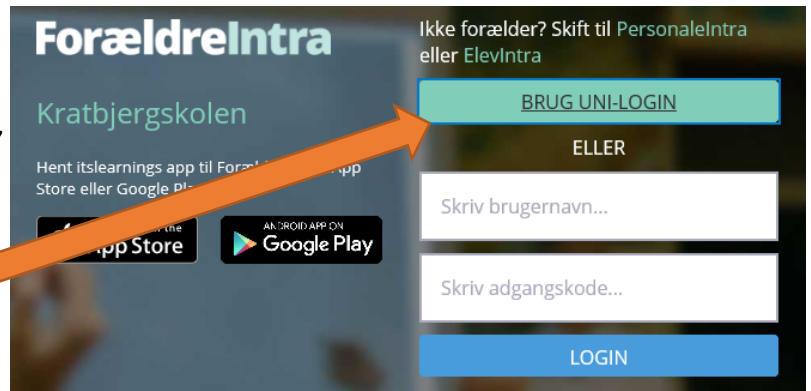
ForældreIntra

Kratbjergskolen

Hent itslearnings app til For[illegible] App Store eller Google Pla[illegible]

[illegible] App Store

ANDROID APP ON Google Play

Ikke forælder? Skift til PersonaleIntra eller ElevIntra

BRUG UNI-LOGIN

ELLER

Skriv brugernavn...

Skriv adgangskode...

LOGIN